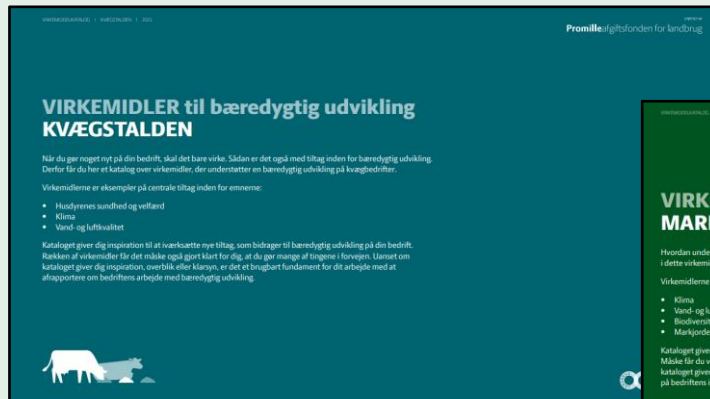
VIRKEMIDDELKATALOG | KVÆGSTALDEN | 2022

Promilleafgiftsfonden for landbrug

VIRKEMIDLER til bæredygtig udvikling
KVÆGSTALDEN

Når du gør noget nyt på din bedrift, skal det bare virke. Sådan er det også med tiltag inden for bæredygtig udvikling. Derfor får du her et katalog over virkemidler, der understøtter en bæredygtig udvikling på kvægbedrifter.

Virkemidlerne er eksempler på centrale tiltag inden for emnerne:

- Husdyrenes sundhed og velfærd
- Klima
- Vand- og luftkvalitet

Kataloget giver dig inspiration til at iværksætte nye tiltag, som bidrager til bæredygtig udvikling på din bedrift. Rækken af virkemidler får det måske også gjort klart for dig, at du gør mange af tingene i forvejen. Uanset om kataloget giver dig inspiration, overblik eller klarsyn, er det et brugbart fundament for dit arbejde med at afrapportere om bedriftens arbejde med bæredygtig udvikling.

VIRKEMIDDELKATALOG

VIRK
MAR

Hvordan unde
i dette virkemi

Virkemidlerne

- Klima
- Vand- og lu
- Biodiversit
- Markjorde

Kataloget giver
Måske får du v
kataloget giver
på bedriftens i